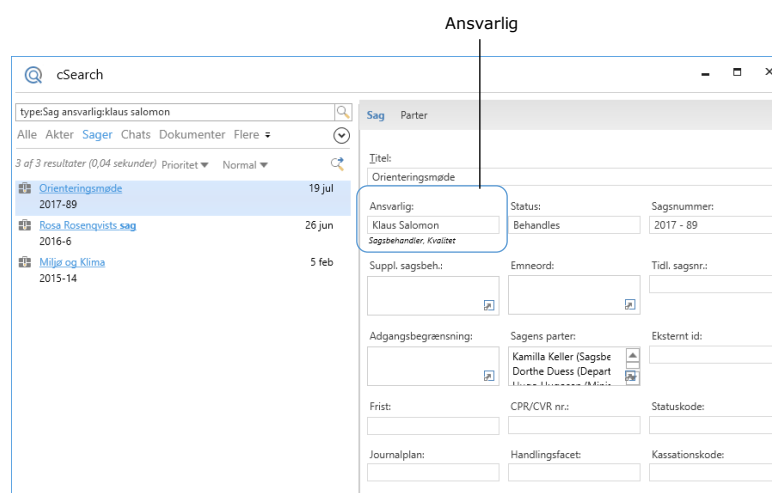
Ansvarlig

cSearch

type:Sag ansvarlig:klaus salomon

Alle Akter Sager Chats Dokumenter Flere

3 af 3 resultater (0,04 sekunder) Prioritet Normal

Orienteringsmøde 19 jul
2017-89

Rosa Rosenqvists sag 26 jun
2016-6

Miljø og Klima 5 feb
2015-14

Sag Parter

Titel:
Orienteringsmøde

Ansvarlig:
Klaus Salomon
Sagsbehandler, Kvalitet

Status:
Behandles

Sagsnummer:
2017 - 89

Suppl. sagsbeh.:

Emneord:

Tidl. sagsnr.:

Adgangsbegrænsning:

Sagens parter:
Kamilla Keller (Sagsbe
Dorthe Duess (Depart
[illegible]

Eksternt id:

Frist:

CPR/CVR nr.:

Statuskode:

Journalplan:

Handlingsfacet:

Kassationskode: